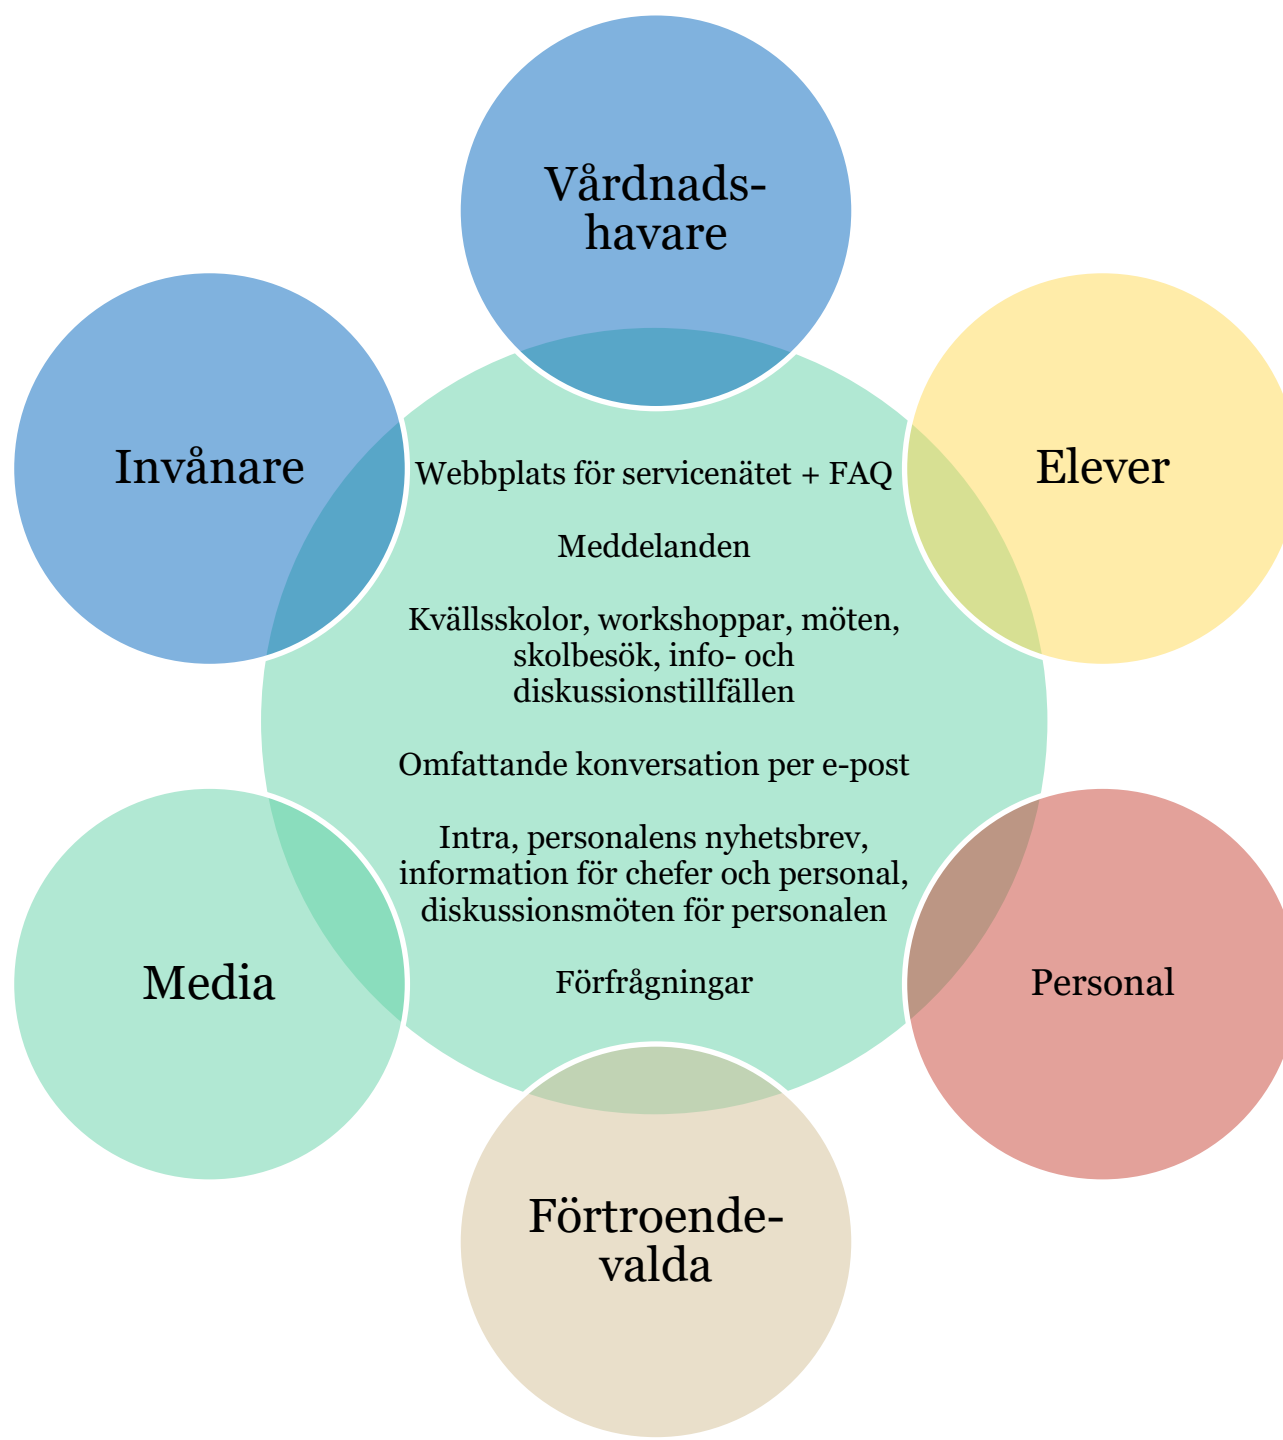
Vårdnadshavare

Invånare

Elever

Webbplats för servicenätet + FAQ

Meddelanden

Kvällsskolor, workshoppar, möten, skolbesök, info- och diskussionstillfällen

Omfattande konversation per e-post

Intra, personalens nyhetsbrev, information för chefer och personal, diskussionsmöten för personalen

Förfrågningar

Media

Personal

Förtroendevalda